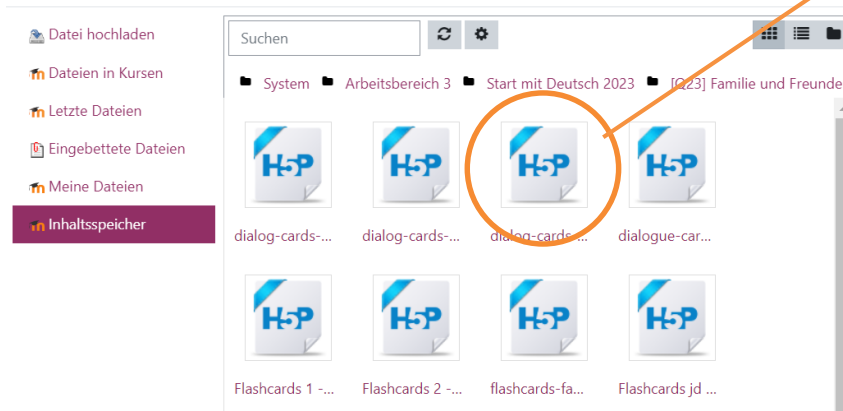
Datei hochladen
Dateien in Kursen
Letzte Dateien
Eingebettete Dateien
Meine Dateien
Inhaltsspeicher

Suchen

System Arbeitsbereich 3 Start mit Deutsch 2023 [Q23] Familie und Freunde

H5P dialog-cards-...
H5P dialog-cards-...
H5P dialog-cards-...
H5P dialogue-car...
H5P Flashcards 1 -...
H5P Flashcards 2 -...
H5P flashcards-fa...
H5P Flashcards jd ...